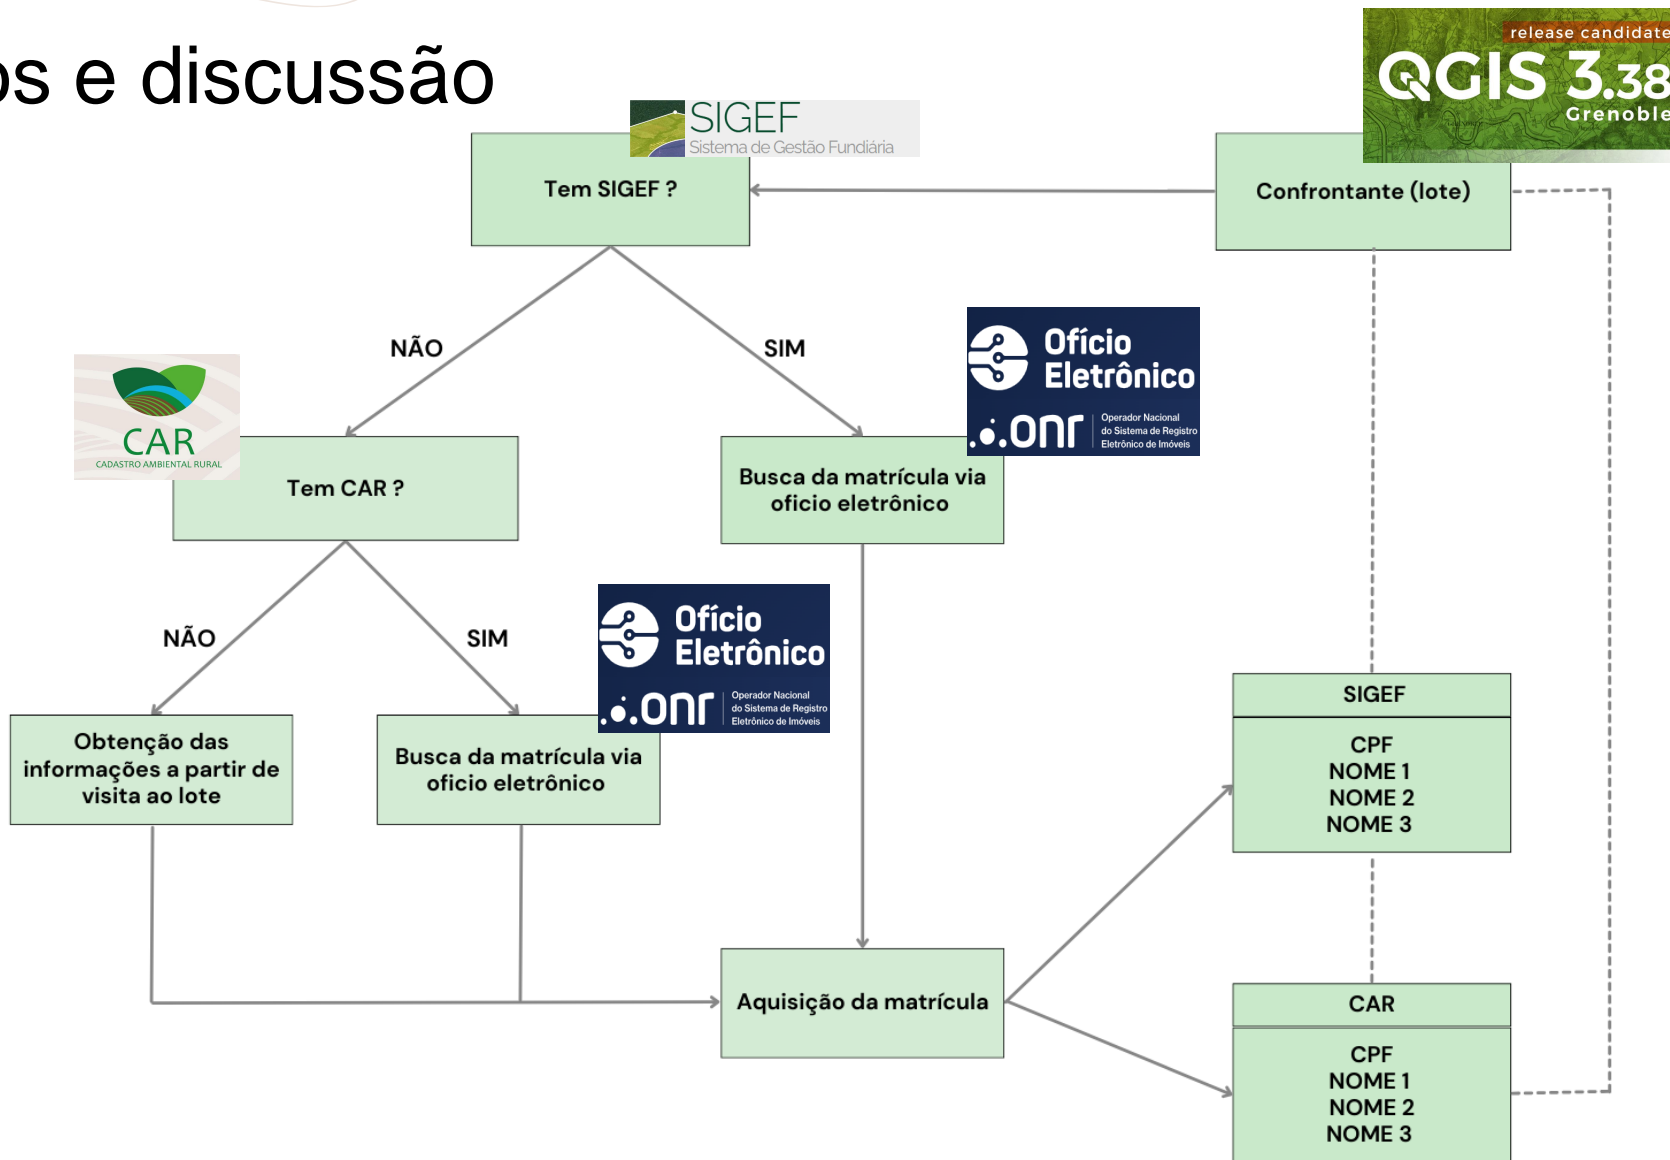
os e discussão

release candidate
QGIS 3.38
Grenoble

SIGEF
Sistema de Gestão Fundiária

Tem SIGEF ?

Confrontante (lote)

NÃO

SIM

Ofício Eletrônico
ONR
Operador Nacional do Sistema de Registro Eletrônico de Imóveis

CAR
CADASTRO AMBIENTAL RURAL

Tem CAR ?

Busca da matrícula via oficio eletrônico

NÃO

SIM

Ofício Eletrônico
ONR
Operador Nacional do Sistema de Registro Eletrônico de Imóveis

Obtenção das informações a partir de visita ao lote

Busca da matrícula via oficio eletrônico

SIGEF
CPF
NOME 1
NOME 2
NOME 3

Aquisição da matrícula

CAR
CPF
NOME 1
NOME 2
NOME 3